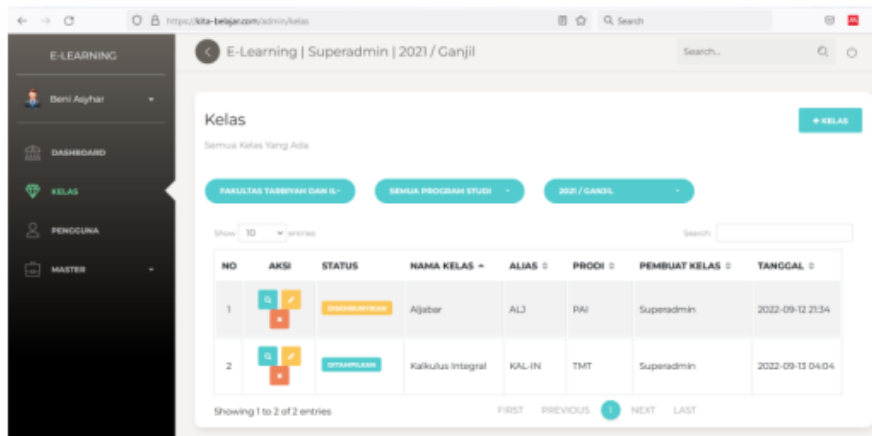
https://kita-belajar.com/admin/kelas
Search

E-LEARNING
Beni Asyhar
DASHBOARD
KELAS
PENGGUNA
MASTER

E-Learning | Superadmin | 2021 / Ganjil
Search...

Kelas
Semua Kelas Yang Ada
+ KELAS

FAKULTAS TARBIYAH DAN IL
SEMUA PROGRAM STUDI
2021 / GANJIL

Show 10 entries
Search:

| NO | AKSI | STATUS | NAMA KELAS | ALIAS | PRODI | PEMBUAT KELAS | TANGGAL |
|---|---|---|---|---|---|---|---|
| 1 | | DISEMBUNYIKAN | Aljabar | ALJ | PAI | Superadmin | 2022-09-12 21:34 |
| 2 | | DITAMPILKAN | Kalkulus Integral | KAL-IN | TMT | Superadmin | 2022-09-13 04:04 |

Showing 1 to 2 of 2 entries
FIRST PREVIOUS 1 NEXT LAST